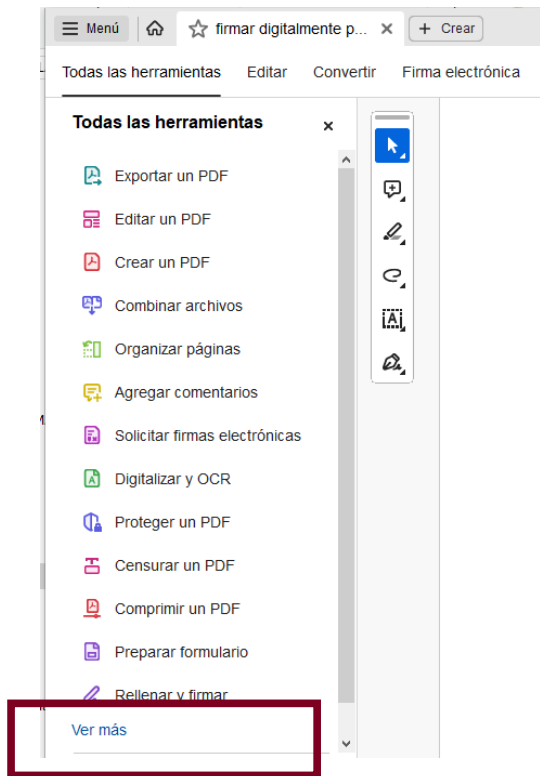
Menú firmar digitalmente p... × + Crear

Todas las herramientas Editar Convertir Firma electrónica

Todas las herramientas ×

Exportar un PDF
Editar un PDF
Crear un PDF
Combinar archivos
Organizar páginas
Agregar comentarios
Solicitar firmas electrónicas
Digitalizar y OCR
Proteger un PDF
Censurar un PDF
Comprimir un PDF
Preparar formulario
Rellenar y firmar

Ver más